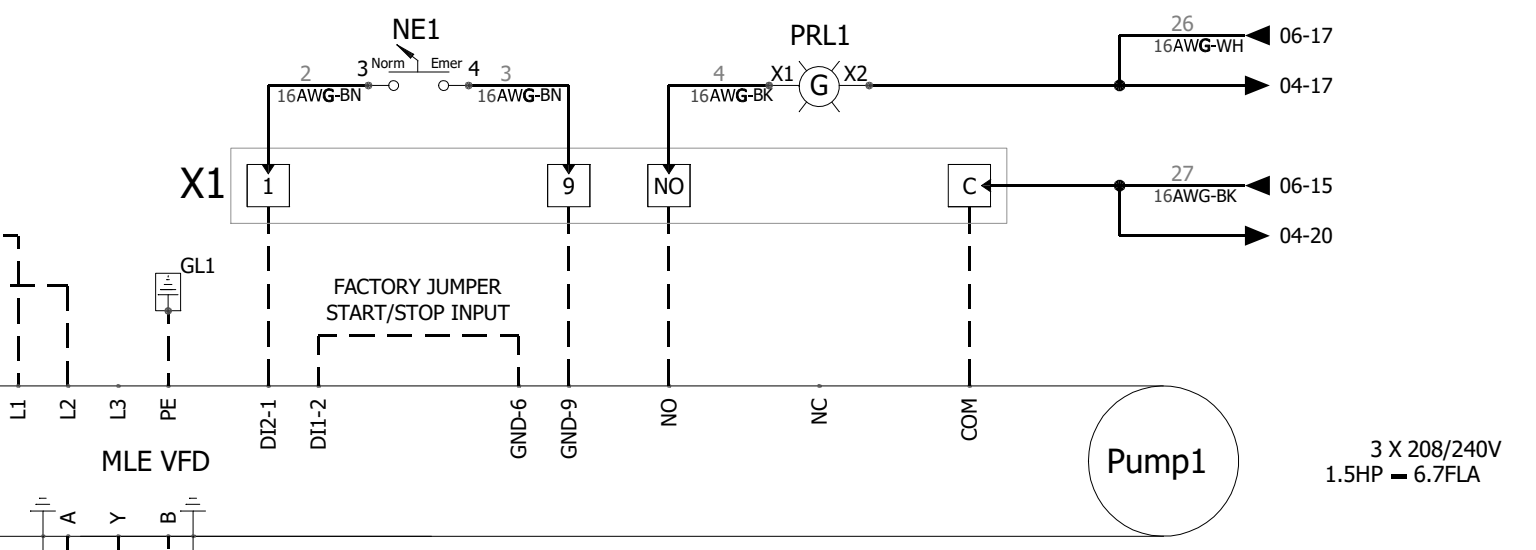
NE1
3 Norm Emer 4
2
16AWG-BN
3
16AWG-BN
PRL1
4
16AWG-BK
X1
G
X2
26
16AWG-WH
06-17
04-17
X1
1
9
NO
C
27
16AWG-BK
06-15
04-20
GL1
FACTORY JUMPER
START/STOP INPUT
L1
L2
L3
PE
DI2-1
DI1-2
GND-6
GND-9
NO
NC
COM
MLE VFD
Pump1
3 X 208/240V
1.5HP — 6.7FLA
A
Y
B